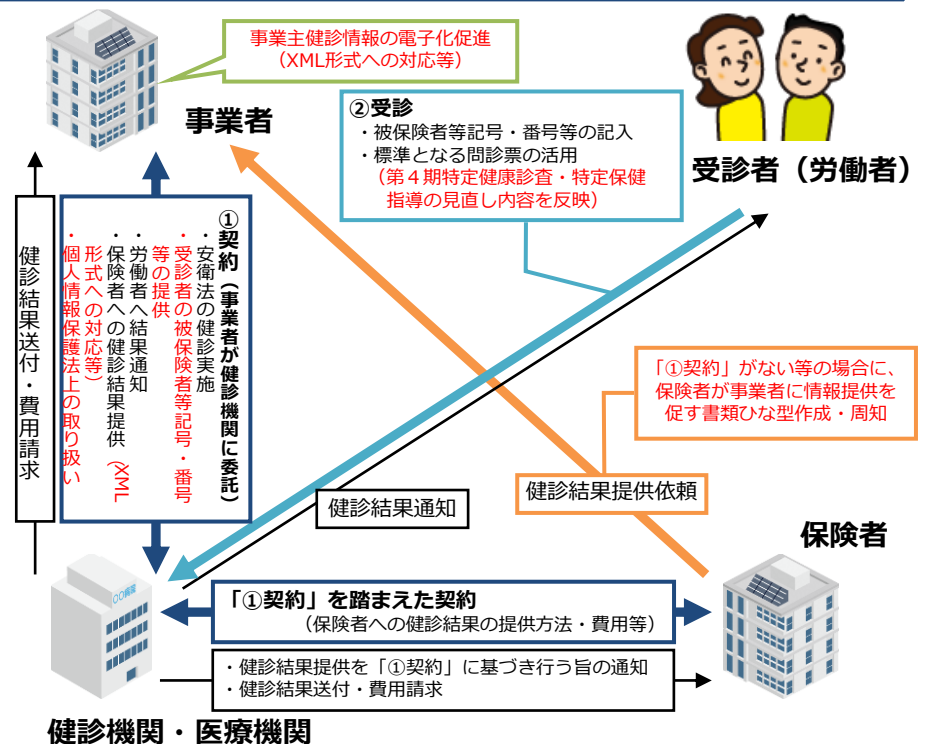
事業主健診情報の電子化促進
（XML形式への対応等）

事業者

②受診
・被保険者等記号・番号等の記入
・標準となる問診票の活用
（第４期特定健康診査・特定保健指導の見直し内容を反映）

受診者（労働者）

健診結果送付・費用請求

①契約（事業者が健診機関に委託）
・安衛法の健診実施
・受診者の被保険者等記号・番号等の提供
・労働者へ結果通知
・保険者への健診結果提供（XML形式への対応等）
・個人情報保護法上の取り扱い

「①契約」がない等の場合に、保険者が事業者に情報提供を促す書類ひな型作成・周知

健診結果通知

健診結果提供依頼

保険者

〇〇病院

「①契約」を踏まえた契約
（保険者への健診結果の提供方法・費用等）

・健診結果提供を「①契約」に基づき行う旨の通知
・健診結果送付・費用請求

健診機関・医療機関